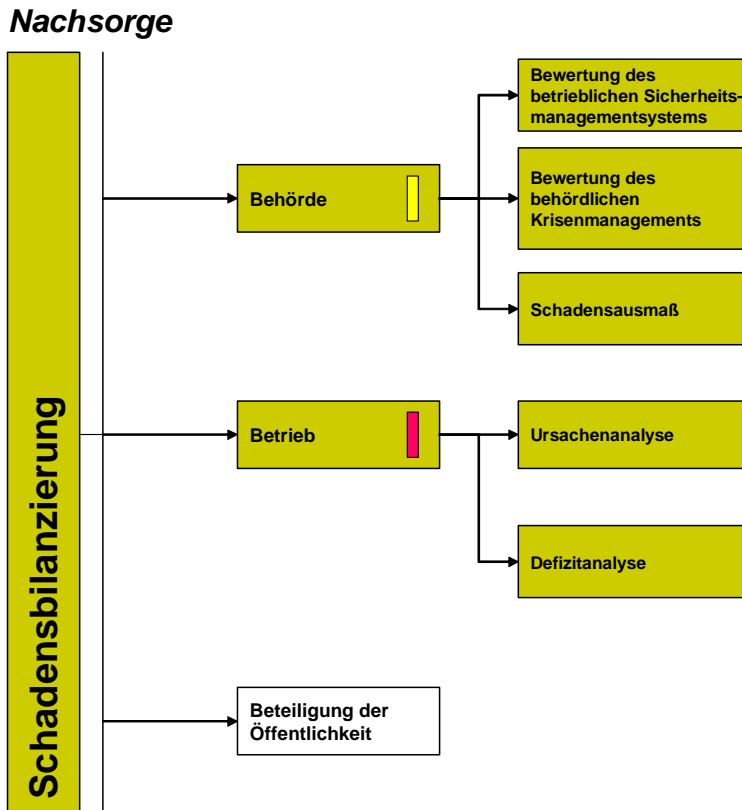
Nachsorge

Schadensbilanzierung

Behörde

Bewertung des betrieblichen Sicherheitsmanagementsystems

Bewertung des behördlichen Krisenmanagements

Schadensausmaß

Betrieb

Ursachenanalyse

Defizitanalyse

Beteiligung der Öffentlichkeit